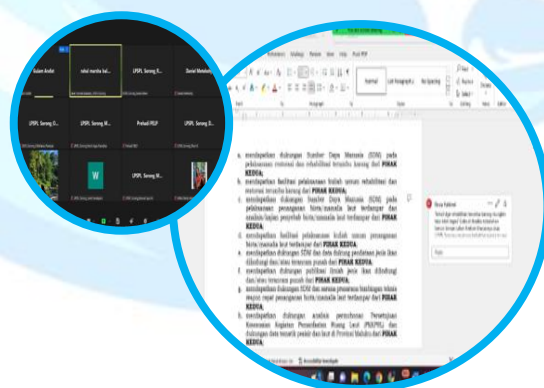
Sulaeni Andilah

rahul marsha bal...

LPSPL Sorong R...

Daniel Metekohy

LPSPL Sorong D...

LPSPL Sorong M...

Prehadi PRSP

LPSPL Sorong B...

LPSPL Sorong M...

a. mendapatkan dukungan Sumber Daya Manusia (SDM) pada pelaksanaan restorasi dan rehabilitasi terumbu karang dari PIHAK KEDUA;

b. mendapatkan fasilitas pelaksanaan bidang rehabilitasi dan restorasi terumbu karang dari PIHAK KEDUA;

c. mendapatkan dukungan Sumber Daya Manusia (SDM) pada pelaksanaan penanganan biota/mamalia laut terdampar dan analisis kajian penyebab biota/mamalia laut terdampar dari PIHAK KEDUA;

d. mendapatkan fasilitas pelaksanaan bidang penanganan biota/mamalia laut terdampar dari PIHAK KEDUA.

e. mendapatkan dukungan SDM dan data dukung penelitian jenis ikan dilindungi dan/atau terancam punah dari PIHAK KEDUA;

f. mendapatkan dukungan publikasi ilmiah jenis ikan dilindungi dan/atau terancam punah dari PIHAK KEDUA;

g. mendapatkan dukungan SDM dan sarana prasarana bimbingan teknis terkait cepat penanganan biota/mamalia laut terdampar dari PIHAK KEDUA;

h. mendapatkan dukungan analisis persetujuan Persetujuan Kesesuaian Kegiatan Pemanfaatan Ruang Laut (PKKPRL) dan dukungan data terkait pesisir dan laut di Provinsi Maluku dari PIHAK KEDUA;

Normal

Accessibility: Investigate

Focus